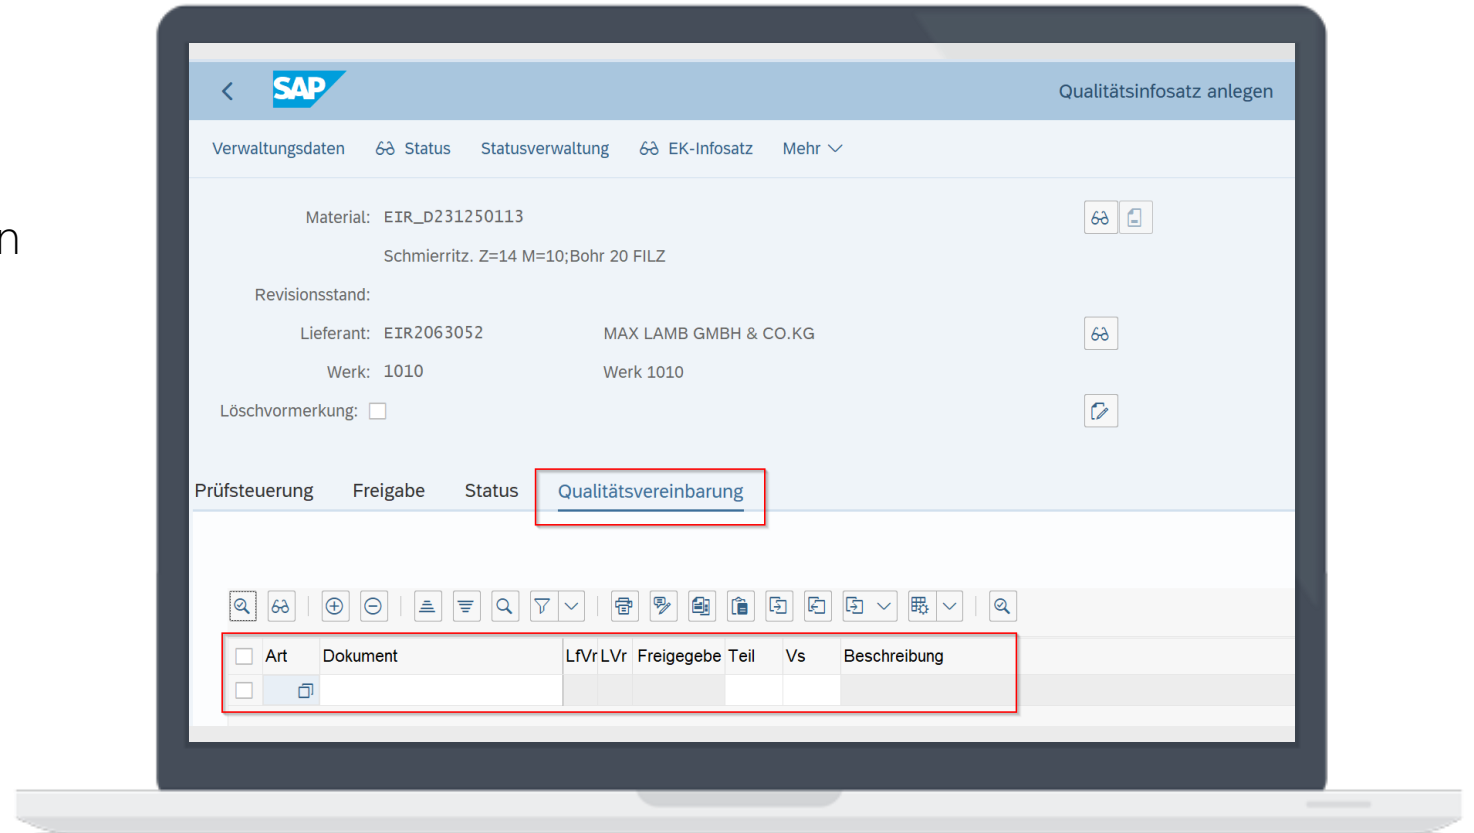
n

SAP

Qualitätsinfosatz anlegen

Verwaltungsdaten   Status   Statusverwaltung   EK-Infosatz   Mehr

Material: EIR_D231250113

Schmierritz. Z=14 M=10;Bohr 20 FILZ

Revisionsstand:

Lieferant: EIR2063052   MAX LAMB GMBH & CO.KG

Werk: 1010   Werk 1010

Löschvormerkung:

Prüfsteuerung   Freigabe   Status   Qualitätsvereinbarung

| | Art | Dokument | LfVr | LVr | Freigegebe | Teil | Vs | Beschreibung |
|---|---|---|---|---|---|---|---|---|
| | | | | | | | | |